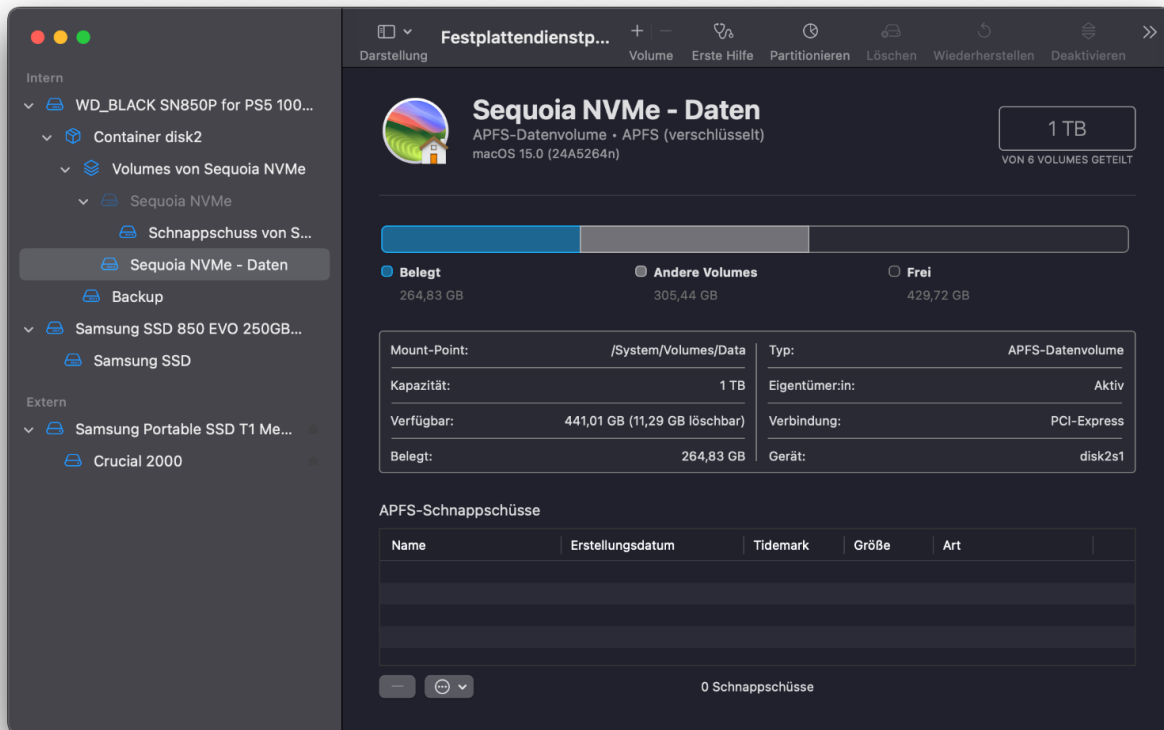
Intern
WD_BLACK SN850P for PS5 100...
Container disk2
Volumes von Sequoia NVMe
Sequoia NVMe
Schnappschuss von S...
Sequoia NVMe - Daten
Backup
Samsung SSD 850 EVO 250GB...
Samsung SSD

Extern
Samsung Portable SSD T1 Me...
Crucial 2000

Darstellung
Festplattendienstp...
Volume
Erste Hilfe
Partitionieren
Löschen
Wiederherstellen
Deaktivieren

Sequoia NVMe - Daten
APFS-Datenvolume • APFS (verschlüsselt)
macOS 15.0 (24A5264n)

1 TB
VON 6 VOLUMES GETEILT

Belegt
264,83 GB
Andere Volumes
305,44 GB
Frei
429,72 GB

| Mount-Point: | /System/Volumes/Data | Typ: | APFS-Datenvolume |
|---|---|---|---|
| Kapazität: | 1 TB | Eigentümer:in: | Aktiv |
| Verfügbar: | 441,01 GB (11,29 GB löschbar) | Verbindung: | PCI-Express |
| Belegt: | 264,83 GB | Gerät: | disk2s1 |

APFS-Schnappschüsse

| Name | Erstellungsdatum | Tidemark | Größe | Art |
|---|---|---|---|---|

0 Schnappschüsse